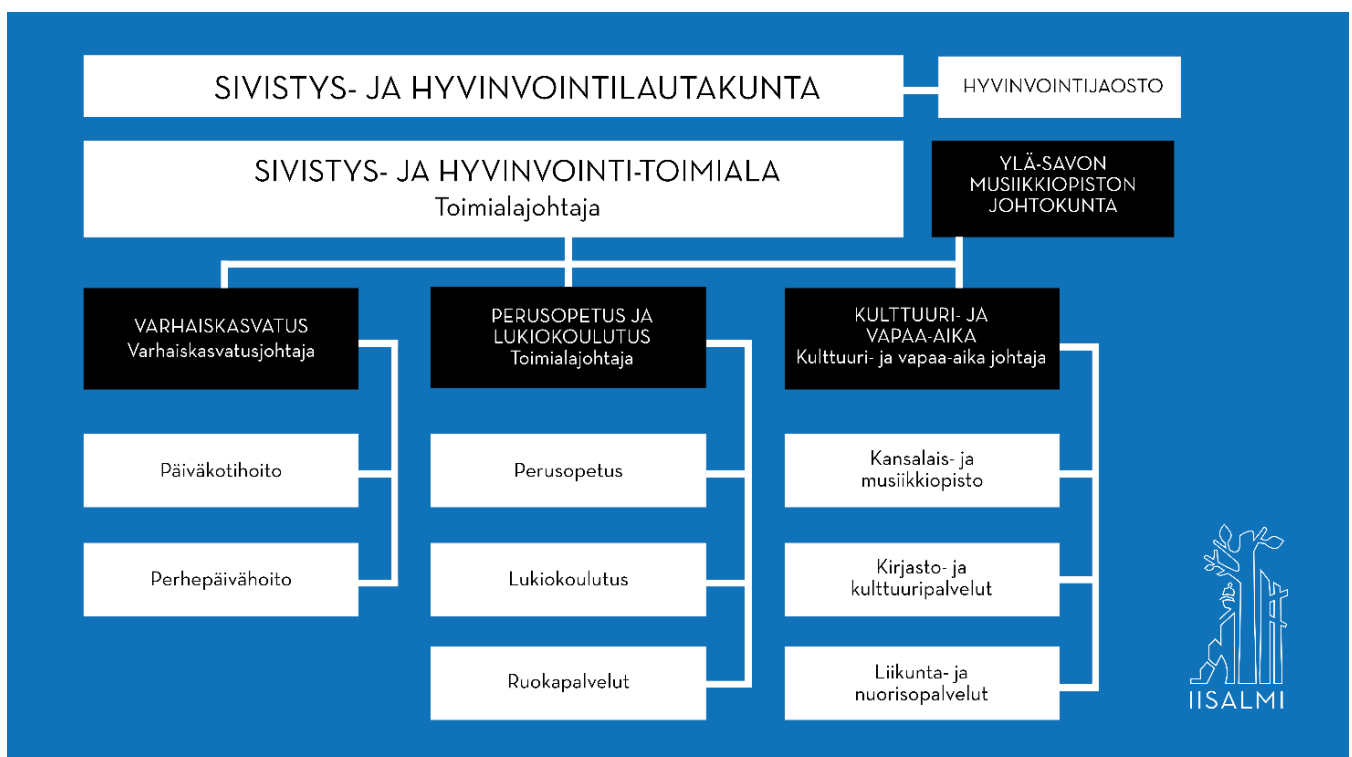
SIVISTYS- JA HYVINVOINTILAUTAKUNTA

HYVINVOINTIJAOSTO

SIVISTYS- JA HYVINVOINTI-TOIMIALA
Toimialajohtaja

YLÄ-SAVON MUSIIKKIOPISTON JOHTOKUNTA

VARHAISKASVATUS
Varhaiskasvatusjohtaja

Päiväkotihoito

Perhepäivähoito

PERUSOPETUS JA LUKIOKOULUTUS
Toimialajohtaja

Perusopetus

Lukiokoulutus

Ruokapalvelut

KULTTUURI- JA VAPAA-AIKA
Kulttuuri- ja vapaa-aika johtaja

Kansalais- ja musiikkiopisto

Kirjasto- ja kulttuuripalvelut

Liikunta- ja nuorisopalvelut

IISALMI